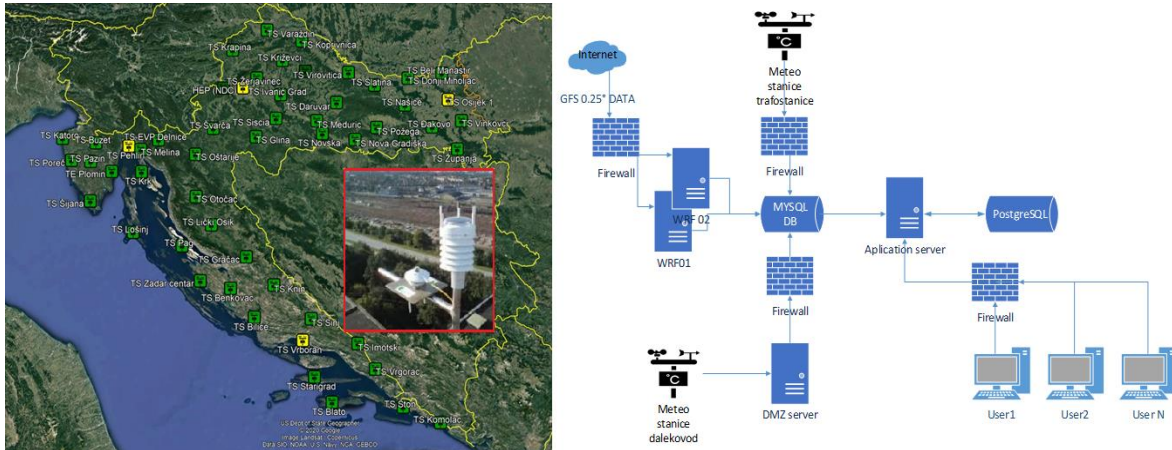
TS Varaždin
TS Krapina
TS Koprivnica
TS Križevci
TS Žerjavinec
TS Virovitica
TS Slatina
TS Beli Manastir
TS Donji Miholjac
HEP (NDC)
TS Ivanić Grad
TS Daruvar
TS Našice
TS Osijek 1
TS Katoro
TS Buzet
TS EVP Delnice
TS Švarča
TS Sisak
TS Međurić
TS Požega
TS Đakovo
TS Vinkovci
TS Pazin
TS Pehlin
TS Melina
TS Glina
TS Novska
TS Nova Gradiška
TS Poreč
TS Ogulin
TS Ostarije
TS Županja
TE Plomin
TS Krk
TS Otočac
TS Šijana
TS Lički Osik
TS Lošinj
TS Pag
TS Gračac
TS Zadar centar
TS Benkovac
TS Knin
TS Bilice
TS Sinj
TS Vrboran
TS Imotski
TS Vrgorac
TS Starigrad
TS Blato
TS Ston
TS Komolac
US Dept of State Geographer
© 2020 Google
Image Landsat / Copernicus
Data SIO, NOAA, U.S. Navy, NGA, GEBCO

Internet
GFS 0.25° DATA
Firewall
Meteo stanice trafostanice
Firewall
WRF 02
WRF01
MYSQL DB
Aplication server
PostgreSQL
Firewall
Firewall
Meteo stanice dalekovod
DMZ server
User1
User2
User N